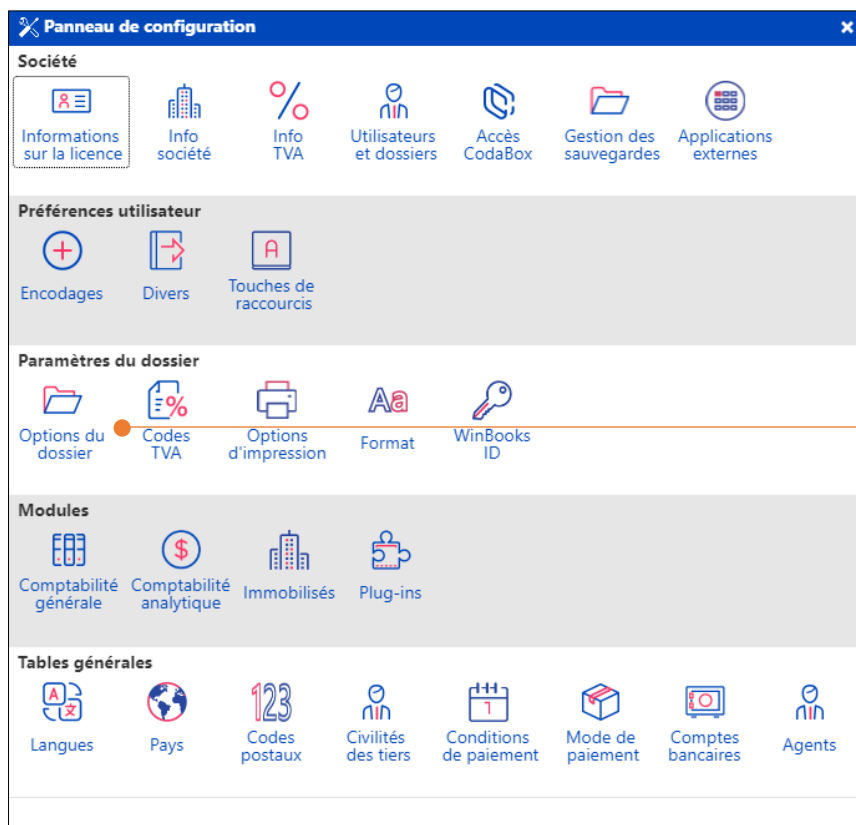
Panneau de configuration

Société

Informations sur la licence
Info société
Info TVA
Utilisateurs et dossiers
Accès CodaBox
Gestion des sauvegardes
Applications externes

Préférences utilisateur

Encodages
Divers
Touches de raccourcis

Paramètres du dossier

Options du dossier
Codes TVA
Options d'impression
Format
WinBooks ID

Modules

Comptabilité générale
Comptabilité analytique
Immobilisés
Plug-ins

Tables générales

Langues
Pays
Codes postaux
Civilités des tiers
Conditions de paiement
Mode de paiement
Comptes bancaires
Agents